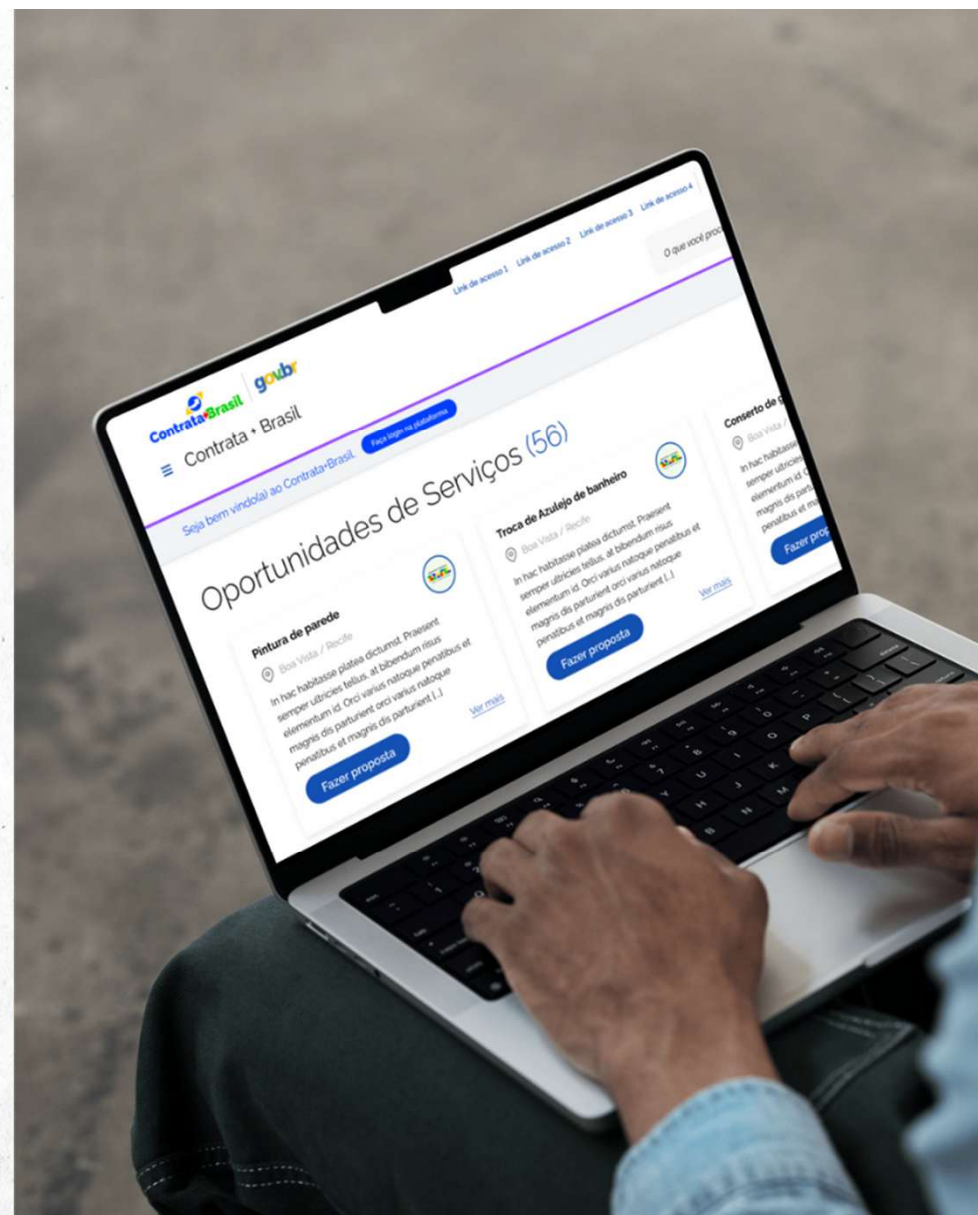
Link de acesso 1 Link de acesso 2 Link de acesso 3 Link de acesso 4

O que você proc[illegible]

Contrata+Brasil gov.br

Contrata + Brasil

Seja bem vindo(a) ao Contrata+Brasil. Faça login na plataforma

Oportunidades de Serviços (56)

Pintura de parede

Boa Vista / Recife

In hac habitasse platea dictumst. Praesent semper ultricies tellus, at bibendum risus elementum id. Orci varius natoque penatibus et magnis dis parturient orci varius natoque penatibus et magnis dis parturient (...)

Ver mais

Fazer proposta

Troca de Azulejo de banheiro

Boa Vista / Recife

In hac habitasse platea dictumst. Praesent semper ultricies tellus, at bibendum risus elementum id. Orci varius natoque penatibus et magnis dis parturient orci varius natoque penatibus et magnis dis parturient (...)

Ver mais

Fazer proposta

Conserto de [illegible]

Boa Vista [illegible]

In hac habitasse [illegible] semper ultricies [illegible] elementum id. O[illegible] magnis dis part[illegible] penatibus et m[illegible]

Fazer prop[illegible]